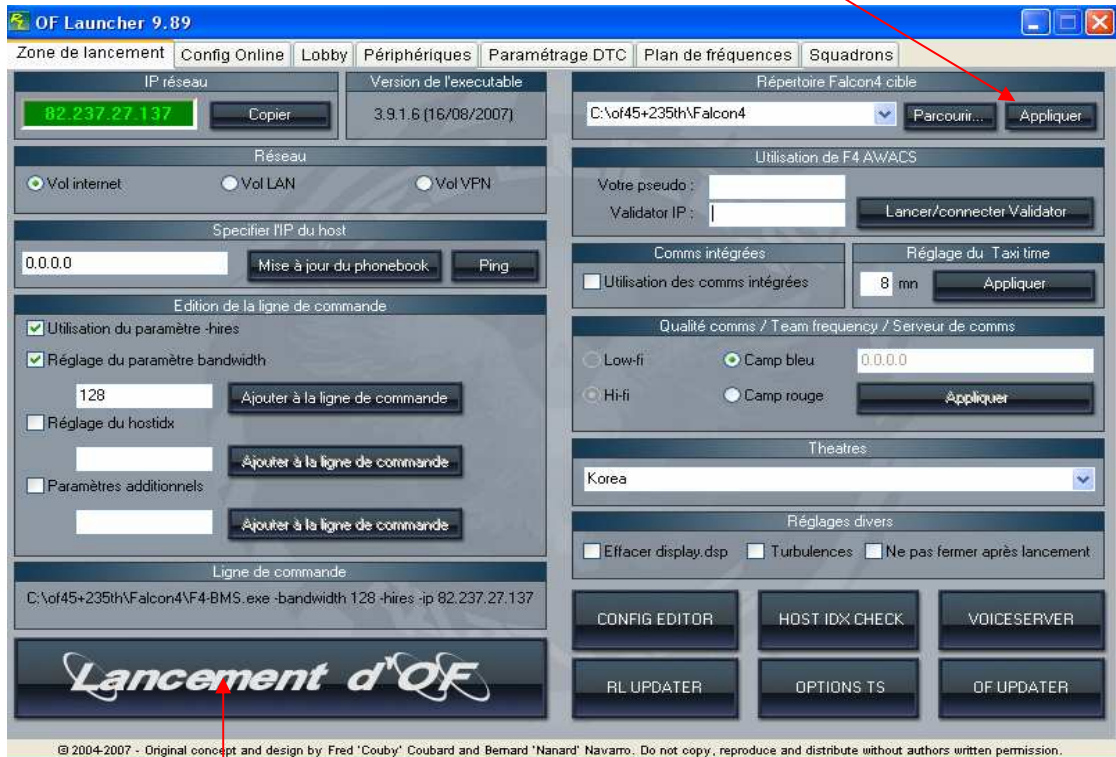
OF Launcher 9.89

Zone de lancement | Config Online | Lobby | Périphériques | Paramétrage DTC | Plan de fréquences | Squadrons

IP réseau
82.237.27.137
Copier

Version de l'executable
3.9.1.6 (16/08/2007)

Réseau
Vol internet
Vol LAN
Vol VPN

Specifier l'IP du host
0.0.0.0
Mise à jour du phonebook
Ping

Edition de la ligne de commande
Utilisation du paramètre -hires
Réglage du paramètre bandwidth
128
Ajouter à la ligne de commande
Réglage du hostidx
Ajouter à la ligne de commande
Paramètres additionnels
Ajouter à la ligne de commande

Ligne de commande
C:\of45+235th\Falcon4\F4-BMS.exe -bandwidth 128 -hires -ip 82.237.27.137

Lancement d'OF

Répertoire Falcon4 cible
C:\of45+235th\Falcon4
Parcourir...
Appliquer

Utilisation de F4 AWACS
Votre pseudo :
Validator IP :
Lancer/connecter Validator

Comms intégrées
Utilisation des comms intégrées

Réglage du Taxi time
8 mn
Appliquer

Qualité comms / Team frequency / Serveur de comms
Low-fi
Camp bleu
0.0.0.0
Hi-fi
Camp rouge
Appliquer

Theatres
Korea

Réglages divers
Effacer display.dsp
Turbulences
Ne pas fermer après lancement

CONFIG EDITOR
HOST IDX CHECK
VOICESERVER
RL UPDATER
OPTIONS TS
OF UPDATER

© 2004-2007 - Original concept and design by Fred 'Couby' Coubard and Bernard 'Nanard' Navarro. Do not copy, reproduce and distribute without authors written permission.